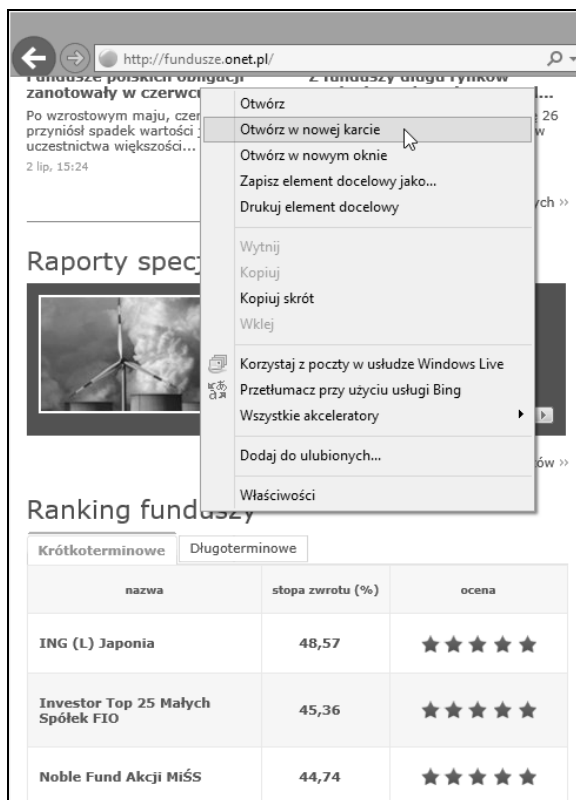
http://fundusze.onet.pl/

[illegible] zanotowały w czerwc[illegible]

Po wzrostowym maju, czer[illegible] przyniósł spadek wartości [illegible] uczestnictwa większości...

2 lip, 15:24

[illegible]ych »

Raporty spec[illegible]

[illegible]ów »

Otwórz
Otwórz w nowej karcie
Otwórz w nowym oknie
Zapisz element docelowy jako...
Drukuj element docelowy

Wytnij
Kopiuj
Kopiuj skrót
Wklej

Korzystaj z poczty w usłudze Windows Live
Przetłumacz przy użyciu usługi Bing
Wszystkie akceleratory

Dodaj do ulubionych...

Właściwości

Ranking fundu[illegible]

Krótkoterminowe | Długoterminowe

| nazwa | stopa zwrotu (%) | ocena |
|---|---|---|
| ING (L) Japonia | 48,57 | ★★★★★ |
| Investor Top 25 Małych Spółek FIO | 45,36 | ★★★★★ |
| Noble Fund Akcji MiŚS | 44,74 | ★★★★★ |